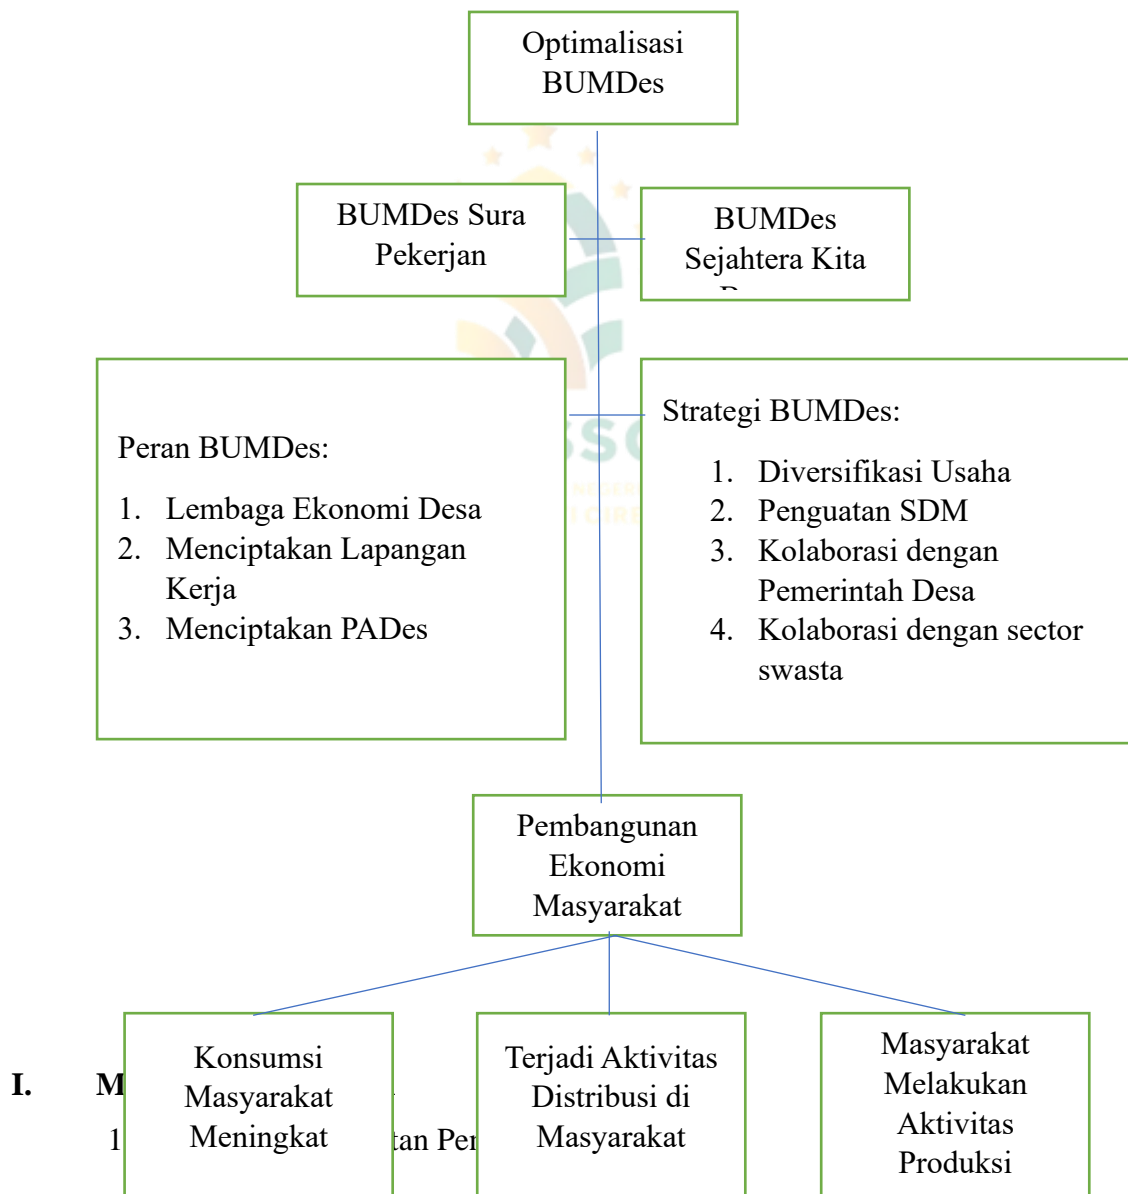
Optimalisasi BUMDes

BUMDes Sura Pekerjan

BUMDes Sejahtera Kita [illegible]

Peran BUMDes:

1. Lembaga Ekonomi Desa
2. Menciptakan Lapangan Kerja
3. Menciptakan PADes

Strategi BUMDes:

1. Diversifikasi Usaha
2. Penguatan SDM
3. Kolaborasi dengan Pemerintah Desa
4. Kolaborasi dengan sector swasta

Pembangunan Ekonomi Masyarakat

Konsumsi Masyarakat Meningkat

Terjadi Aktivitas Distribusi di Masyarakat

Masyarakat Melakukan Aktivitas Produksi

I. M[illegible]

1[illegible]tan Pe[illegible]